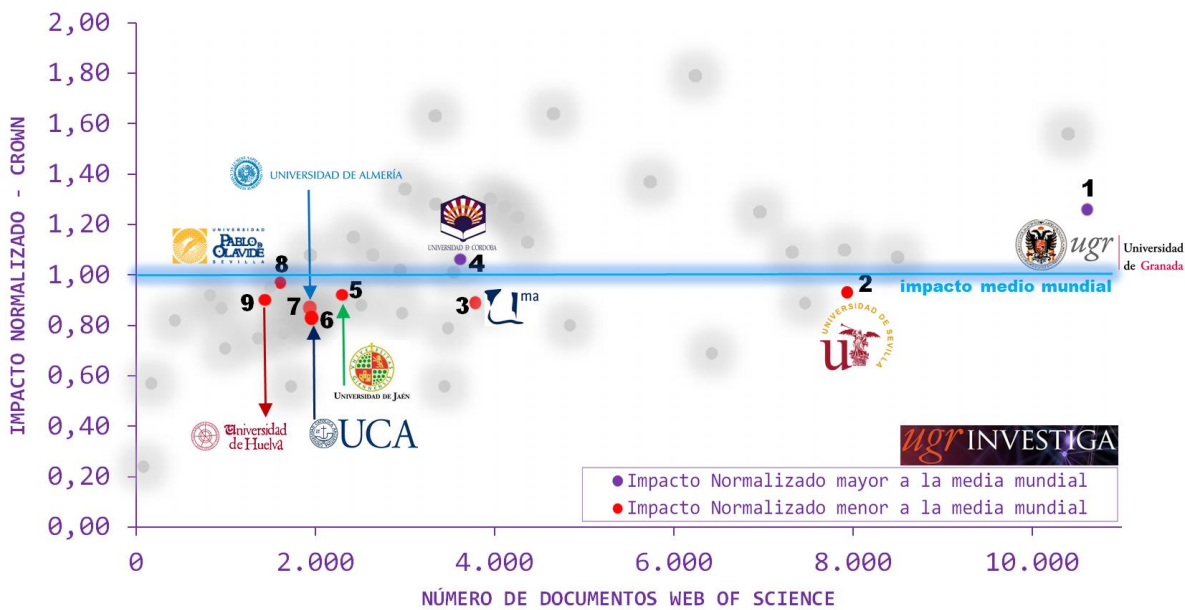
IMPACTO NORMALIZADO - CROWN

2,00
1,80
1,60
1,40
1,20
1,00
0,80
0,60
0,40
0,20
0,00

0
2.000
4.000
6.000
8.000
10.000

NÚMERO DE DOCUMENTOS WEB OF SCIENCE

UNIVERSIDAD DE ALMERÍA
UNIVERSIDAD PABLO DE OLAVIDE SEVILLA
UNIVERSIDAD DE CÓRDOBA
Universidad de Huelva
UCA
UNIVERSIDAD DE JAÉN
ma
UNIVERSIDAD DE SEVILLA
ugr Universidad de Granada

1
2
3
4
5
6
7
8
9

impacto medio mundial

ugr INVESTIGA

Impacto Normalizado mayor a la media mundial
Impacto Normalizado menor a la media mundial